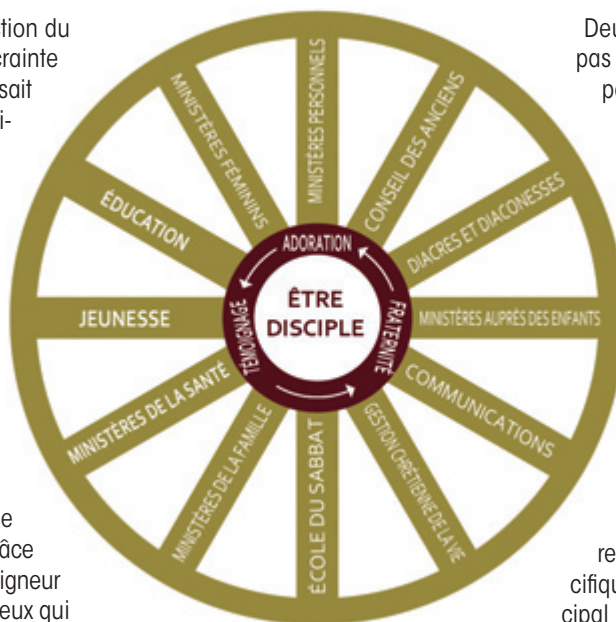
tion du
erainte
sait
i-

e
âce
igneur
eux qui

Deu
pas
p

re
cifiqu
cipal

MINISTÈRES PERSONNELS
CONSEIL DES ANCIENS
DIACRES ET DIACONESSES
MINISTÈRES AUPRÈS DES ENFANTS
COMMUNICATIONS
GESTION CHRÉTIENNE DE LA VIE
ÉCOLE DU SABBAT
MINISTÈRES DE LA FAMILLE
MINISTÈRES DE LA SANTÉ
JEUNESSE
ÉDUCATION
MINISTÈRES FÉMININS

ADORATION
FRATERNITÉ
TÉMOIGNAGE
ÊTRE DISCIPLE